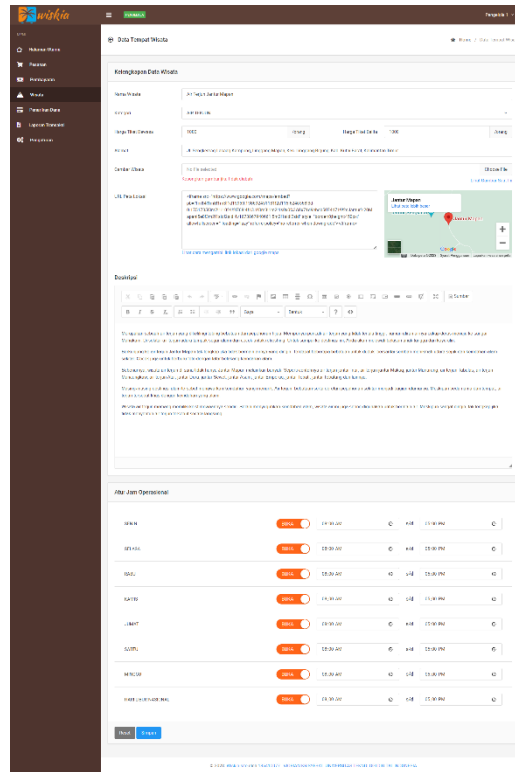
wiskia

Pengelola

Halaman Utama
Pesanan
Pembayaran
Wisata
Fasilitas Umum
Laporan Transaksi
Pengaturan

Data Tempat Wisata

Home / Data Tempat Wisata

Kelengkapan Data Wisata

Nama Wisata
Air Terjun Jumog Ngargoyoso

Kategori

Harga Tiket Dewasa
5000
/orang

Harga Tiket Anak
3000
/orang

Alamat

Gambar Wisata
No file selected
Choose File

URL Peta Lokasi

Jumog Waprit
Lihat peta lebih besar

Lihat cara mengambil link lokasi dari google maps

Deskripsi

Sumber

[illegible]

Atur Jam Operasional

SENIN
BUKA
08:00 AM
s/d
05:00 PM

SELASA
BUKA
08:00 AM
s/d
05:00 PM

RABU
BUKA
08:00 AM
s/d
05:00 PM

KAMIS
BUKA
08:00 AM
s/d
05:00 PM

JUMAT
BUKA
08:00 AM
s/d
05:00 PM

SABTU
BUKA
08:00 AM
s/d
05:00 PM

MINGGU
BUKA
08:00 AM
s/d
05:00 PM

HARI LIBUR NASIONAL
BUKA
08:00 AM
s/d
05:00 PM

Reset
Simpan

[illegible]